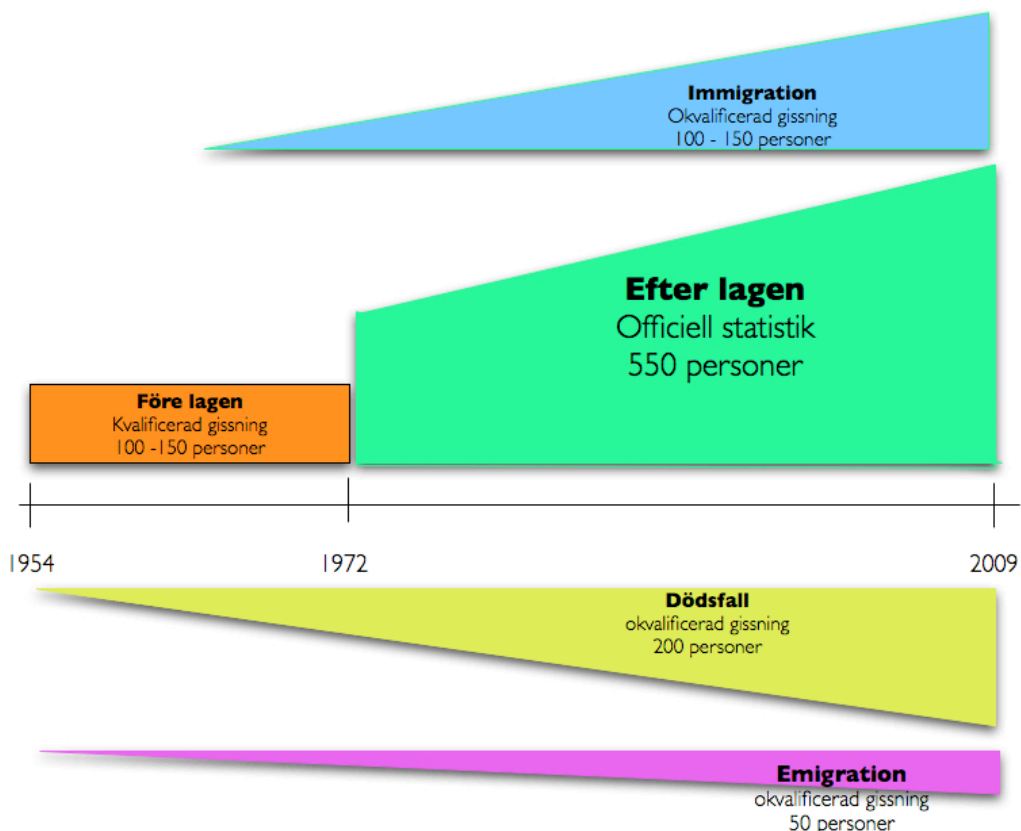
Immigration
Okvalificerad gissning
100 - 150 personer

Efter lagen
Officiell statistik
550 personer

Före lagen
Kvalificerad gissning
100 -150 personer

1954

1972

2009

Dödsfall
okvalificerad gissning
200 personer

Emigration
okvalificerad gissning
50 personer